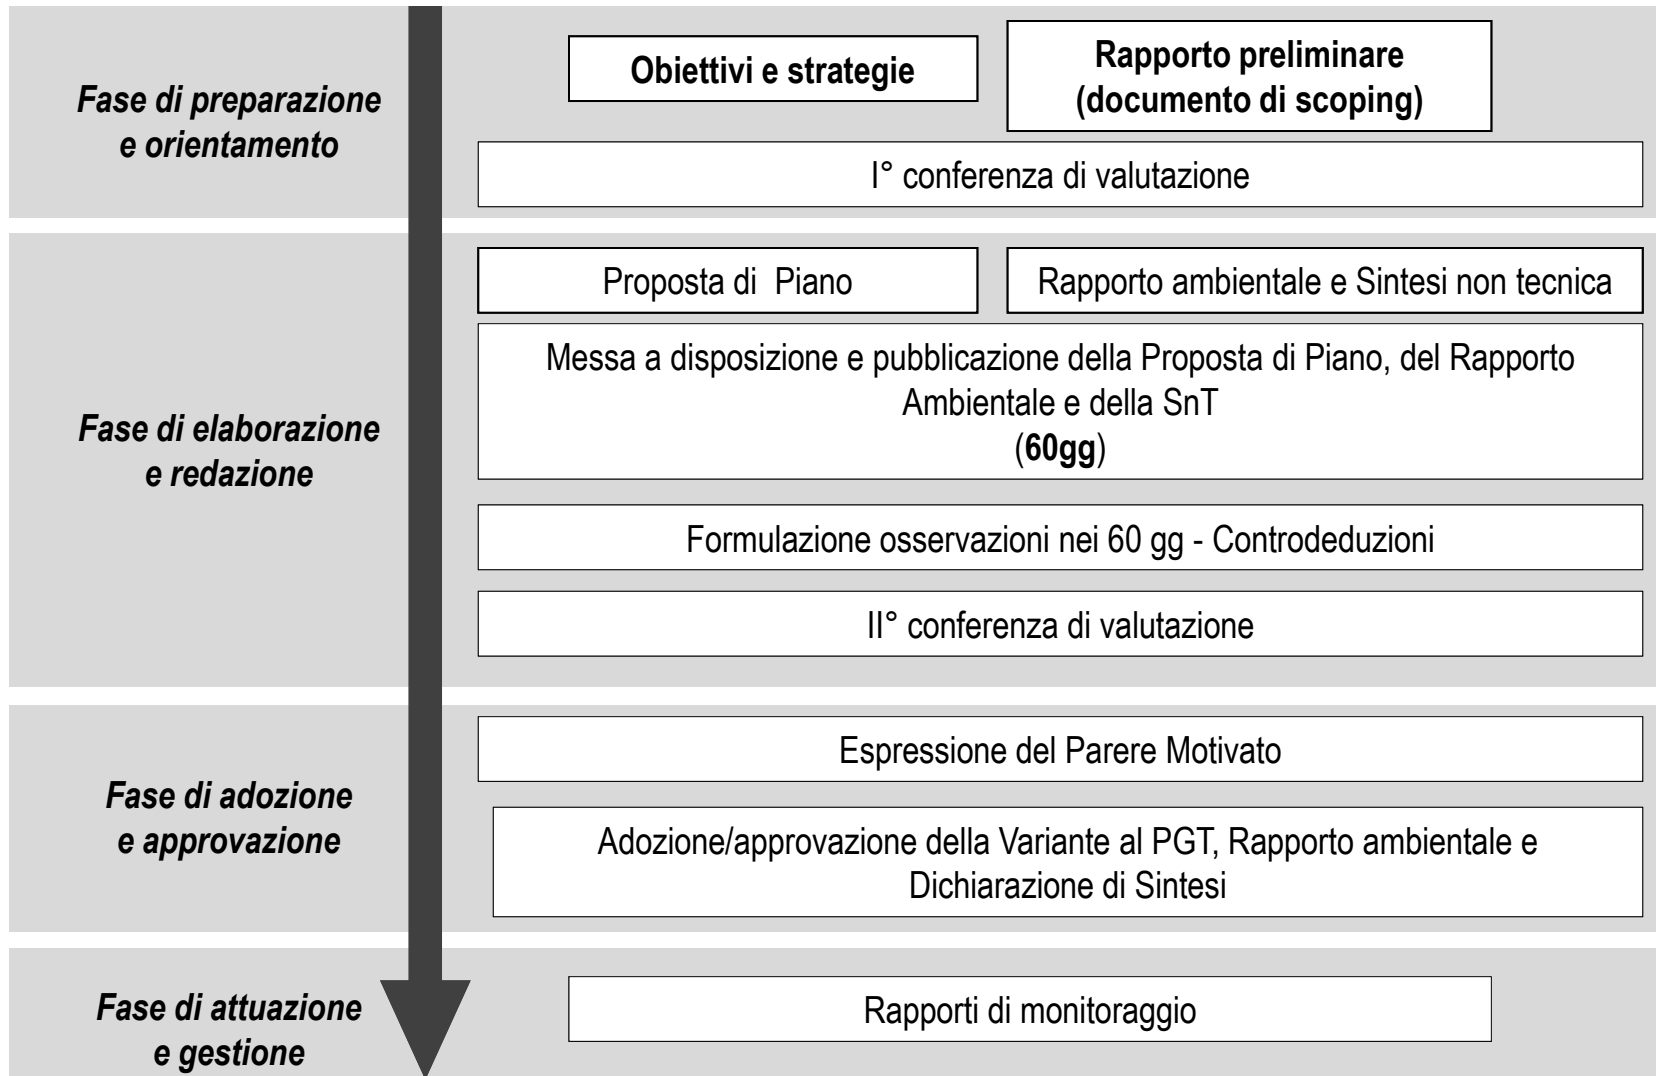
Fase di preparazione e orientamento

Obiettivi e strategie

Rapporto preliminare (documento di scoping)

I° conferenza di valutazione

Fase di elaborazione e redazione

Proposta di Piano

Rapporto ambientale e Sintesi non tecnica

Messa a disposizione e pubblicazione della Proposta di Piano, del Rapporto Ambientale e della SnT (60gg)

Formulazione osservazioni nei 60 gg - Controdeduzioni

II° conferenza di valutazione

Fase di adozione e approvazione

Espressione del Parere Motivato

Adozione/approvazione della Variante al PGT, Rapporto ambientale e Dichiarazione di Sintesi

Fase di attuazione e gestione

Rapporti di monitoraggio